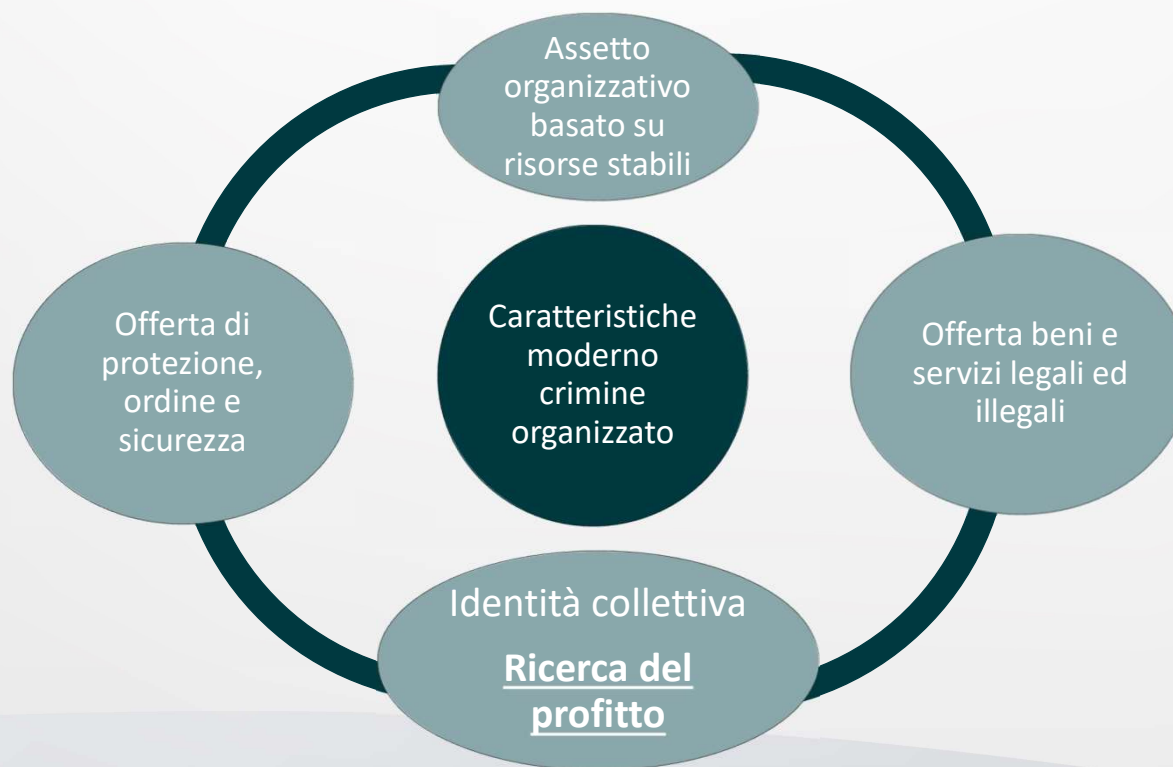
Assetto organizzativo basato su risorse stabili

Offerta di protezione, ordine e sicurezza

Caratteristiche moderno crimine organizzato

Offerta beni e servizi legali ed illegali

Identità collettiva

**Ricerca del profitto**